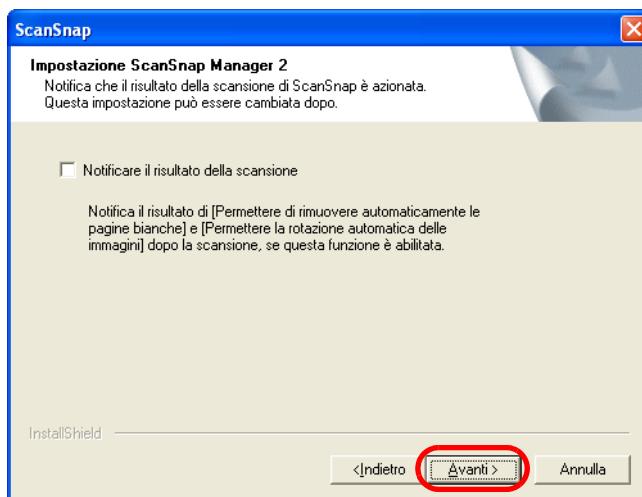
ScanSnap

Impostazione ScanSnap Manager 2
Notifica che il risultato della scansione di ScanSnap è azionata.
Questa impostazione può essere cambiata dopo.

Notificare il risultato della scansione

Notifica il risultato di [Permettere di rimuovere automaticamente le pagine bianche] e [Permettere la rotazione automatica delle immagini] dopo la scansione, se questa funzione è abilitata.

InstallShield

< Indietro
Avanti >
Annulla